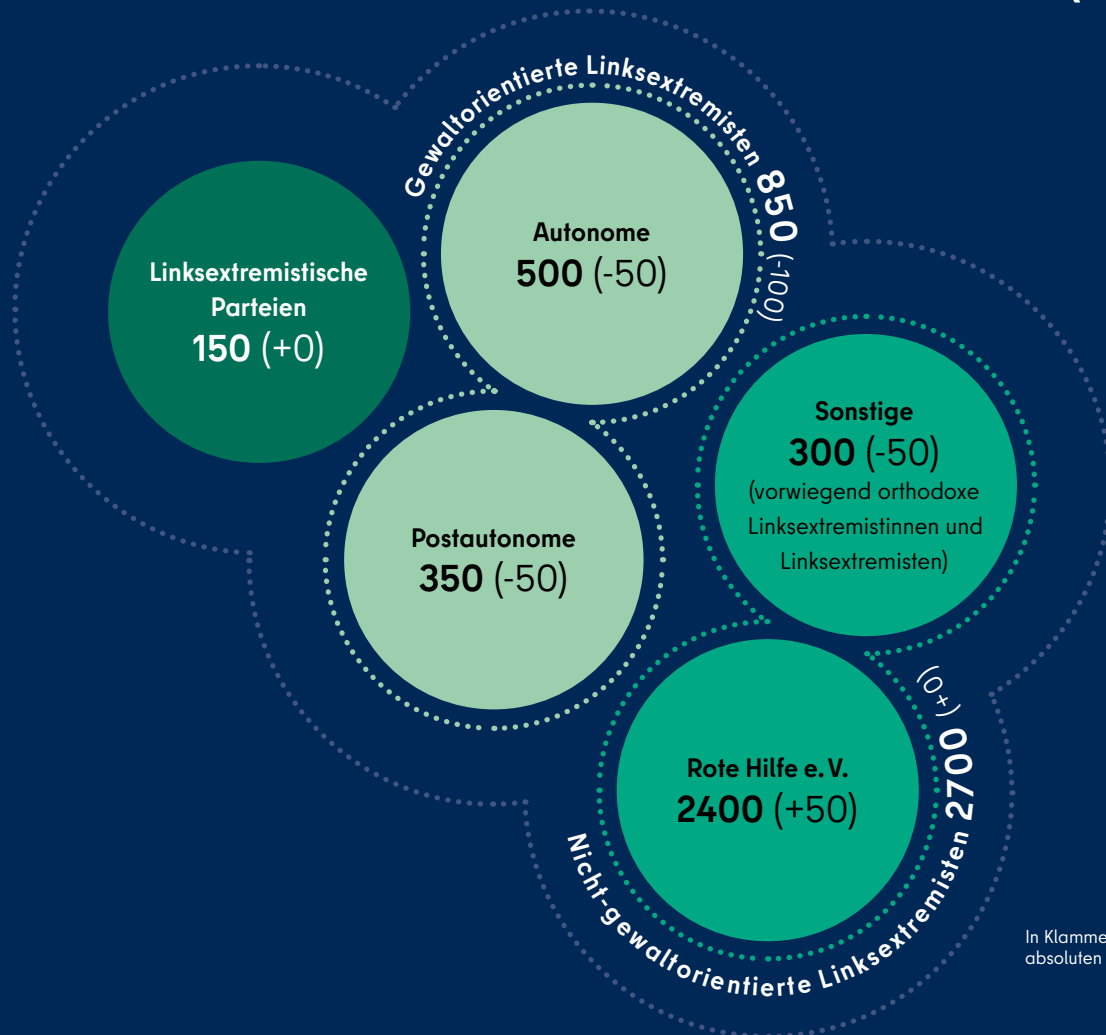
Gewaltorientierte Linksextremisten 850 (-100)

Linksextremistische Parteien
150 (+0)

Autonome
500 (-50)

Sonstige
300 (-50)
(vorwiegend orthodoxe Linksextremistinnen und Linksextremisten)

Postautonome
350 (-50)

Rote Hilfe e. V.
2400 (+50)

Nicht-gewaltorientierte Linksextremisten 2700 (+0)

In Klamme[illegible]
absoluten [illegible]